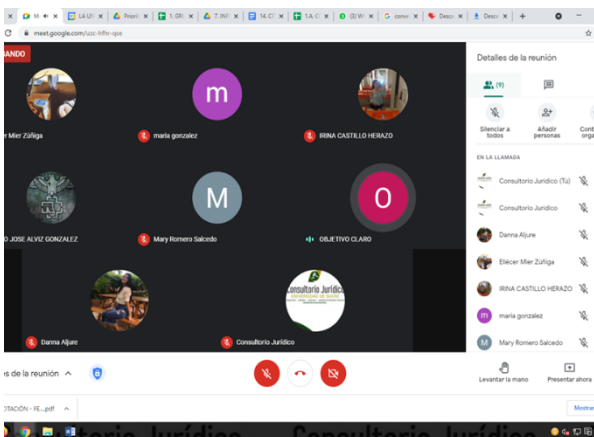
M | LA UI | Priori | 1. GRI | 7. INF | 14. CI | 1A. CI | (3) W | como | Desca | Desca | +

meet.google.com/szc-hfhr-qse

ANDO

cer Mier Zúñiga

m

maria gonzalez

IRINA CASTILLO HERAZO

JOSE ALVIZ GONZALEZ

M

Mary Romero Salcedo

O

OBJETIVO CLARO

Danna Aljure

Consultorio Jurídico
UNIVERSIDAD DE SUCRE

Consultorio Jurídico

Detalles de la reunión

(9)

Silenciar a todos

Añadir personas

Cont orga

EN LA LLAMADA

Consultorio Jurídico (Tú)

Consultorio Jurídico

Danna Aljure

Eliécer Mier Zúñiga

IRINA CASTILLO HERAZO

m maria gonzalez

M Mary Romero Salcedo

es de la reunión

Levantar la mano

Presentar ahora

OTACIÓN - FE....pdf

Mostrar

ltorio Jurídico Consultorio Jurídico